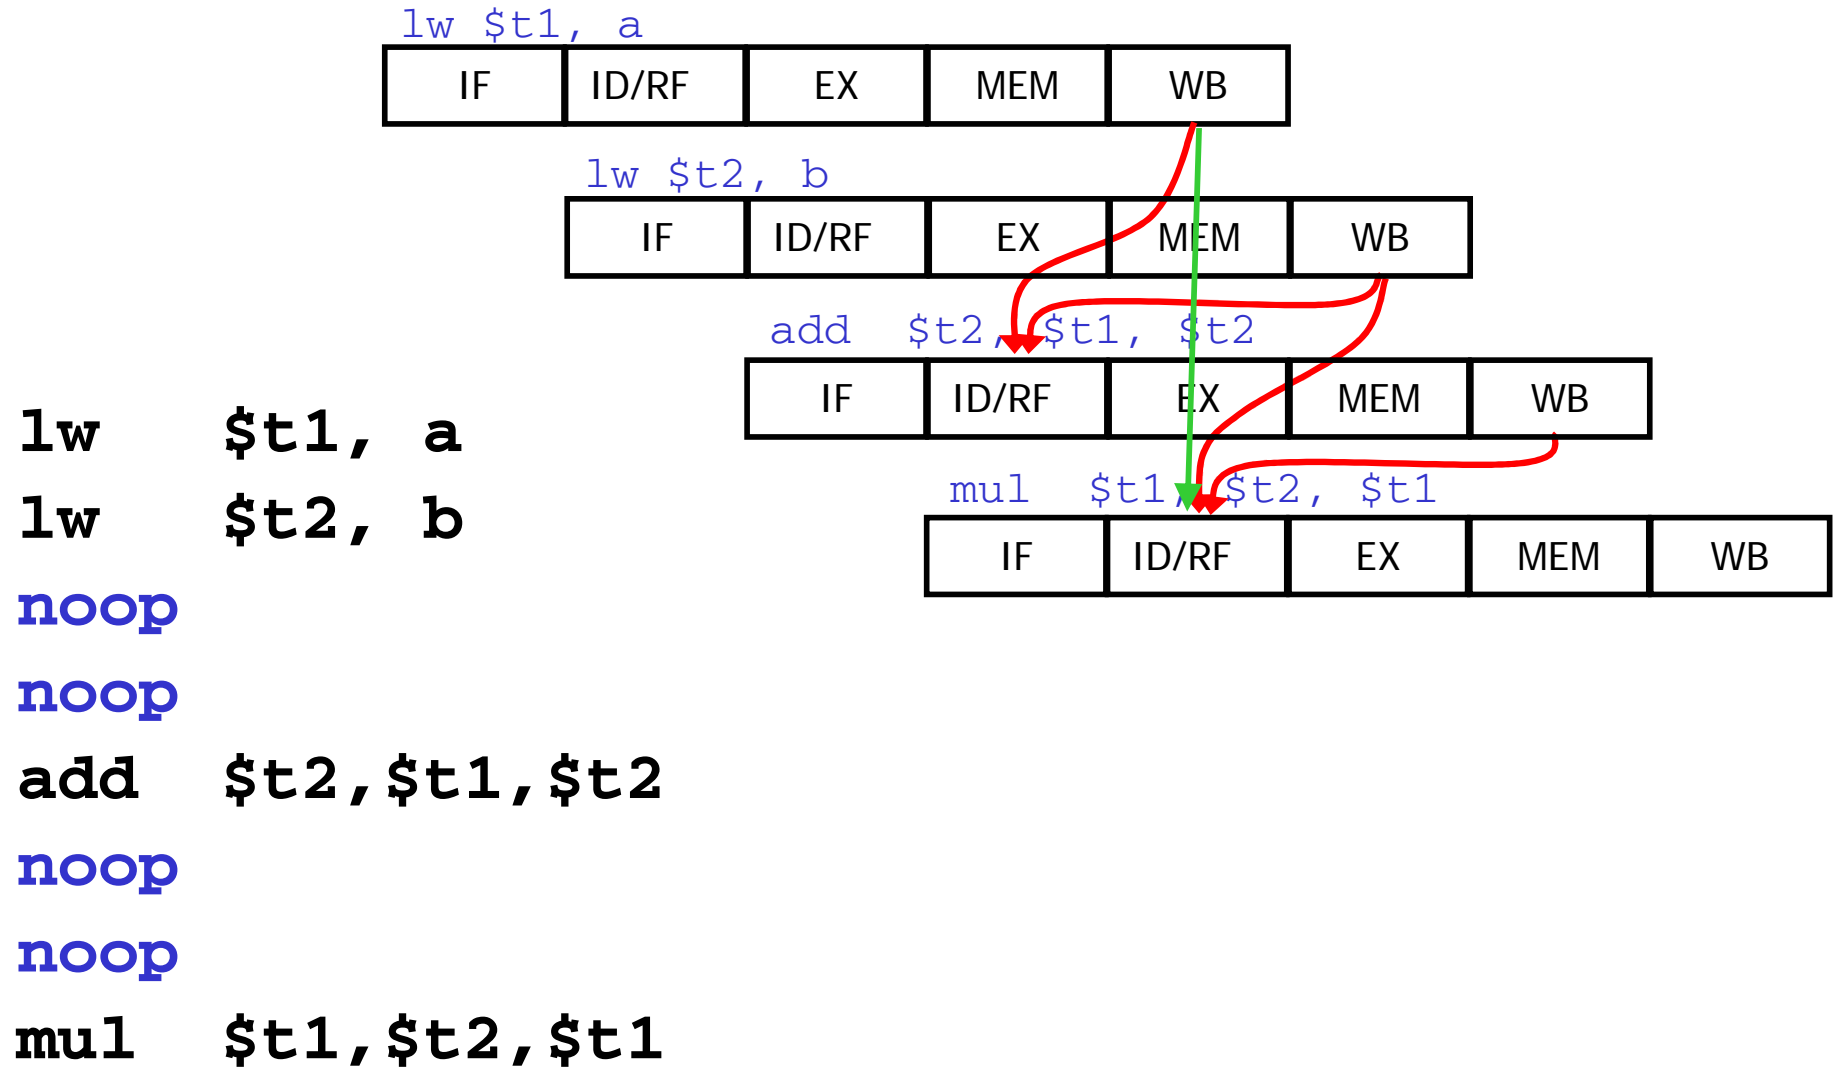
lw $t1, a

| IF | ID/RF | EX | MEM | WB |
|---|---|---|---|---|

lw $t2, b

| IF | ID/RF | EX | MEM | WB |
|---|---|---|---|---|

add $t2, $t1, $t2

| IF | ID/RF | EX | MEM | WB |
|---|---|---|---|---|

mul $t1, $t2, $t1

| IF | ID/RF | EX | MEM | WB |
|---|---|---|---|---|

lw $t1, a
lw $t2, b
noop
noop
add $t2,$t1,$t2
noop
noop
mul $t1,$t2,$t1